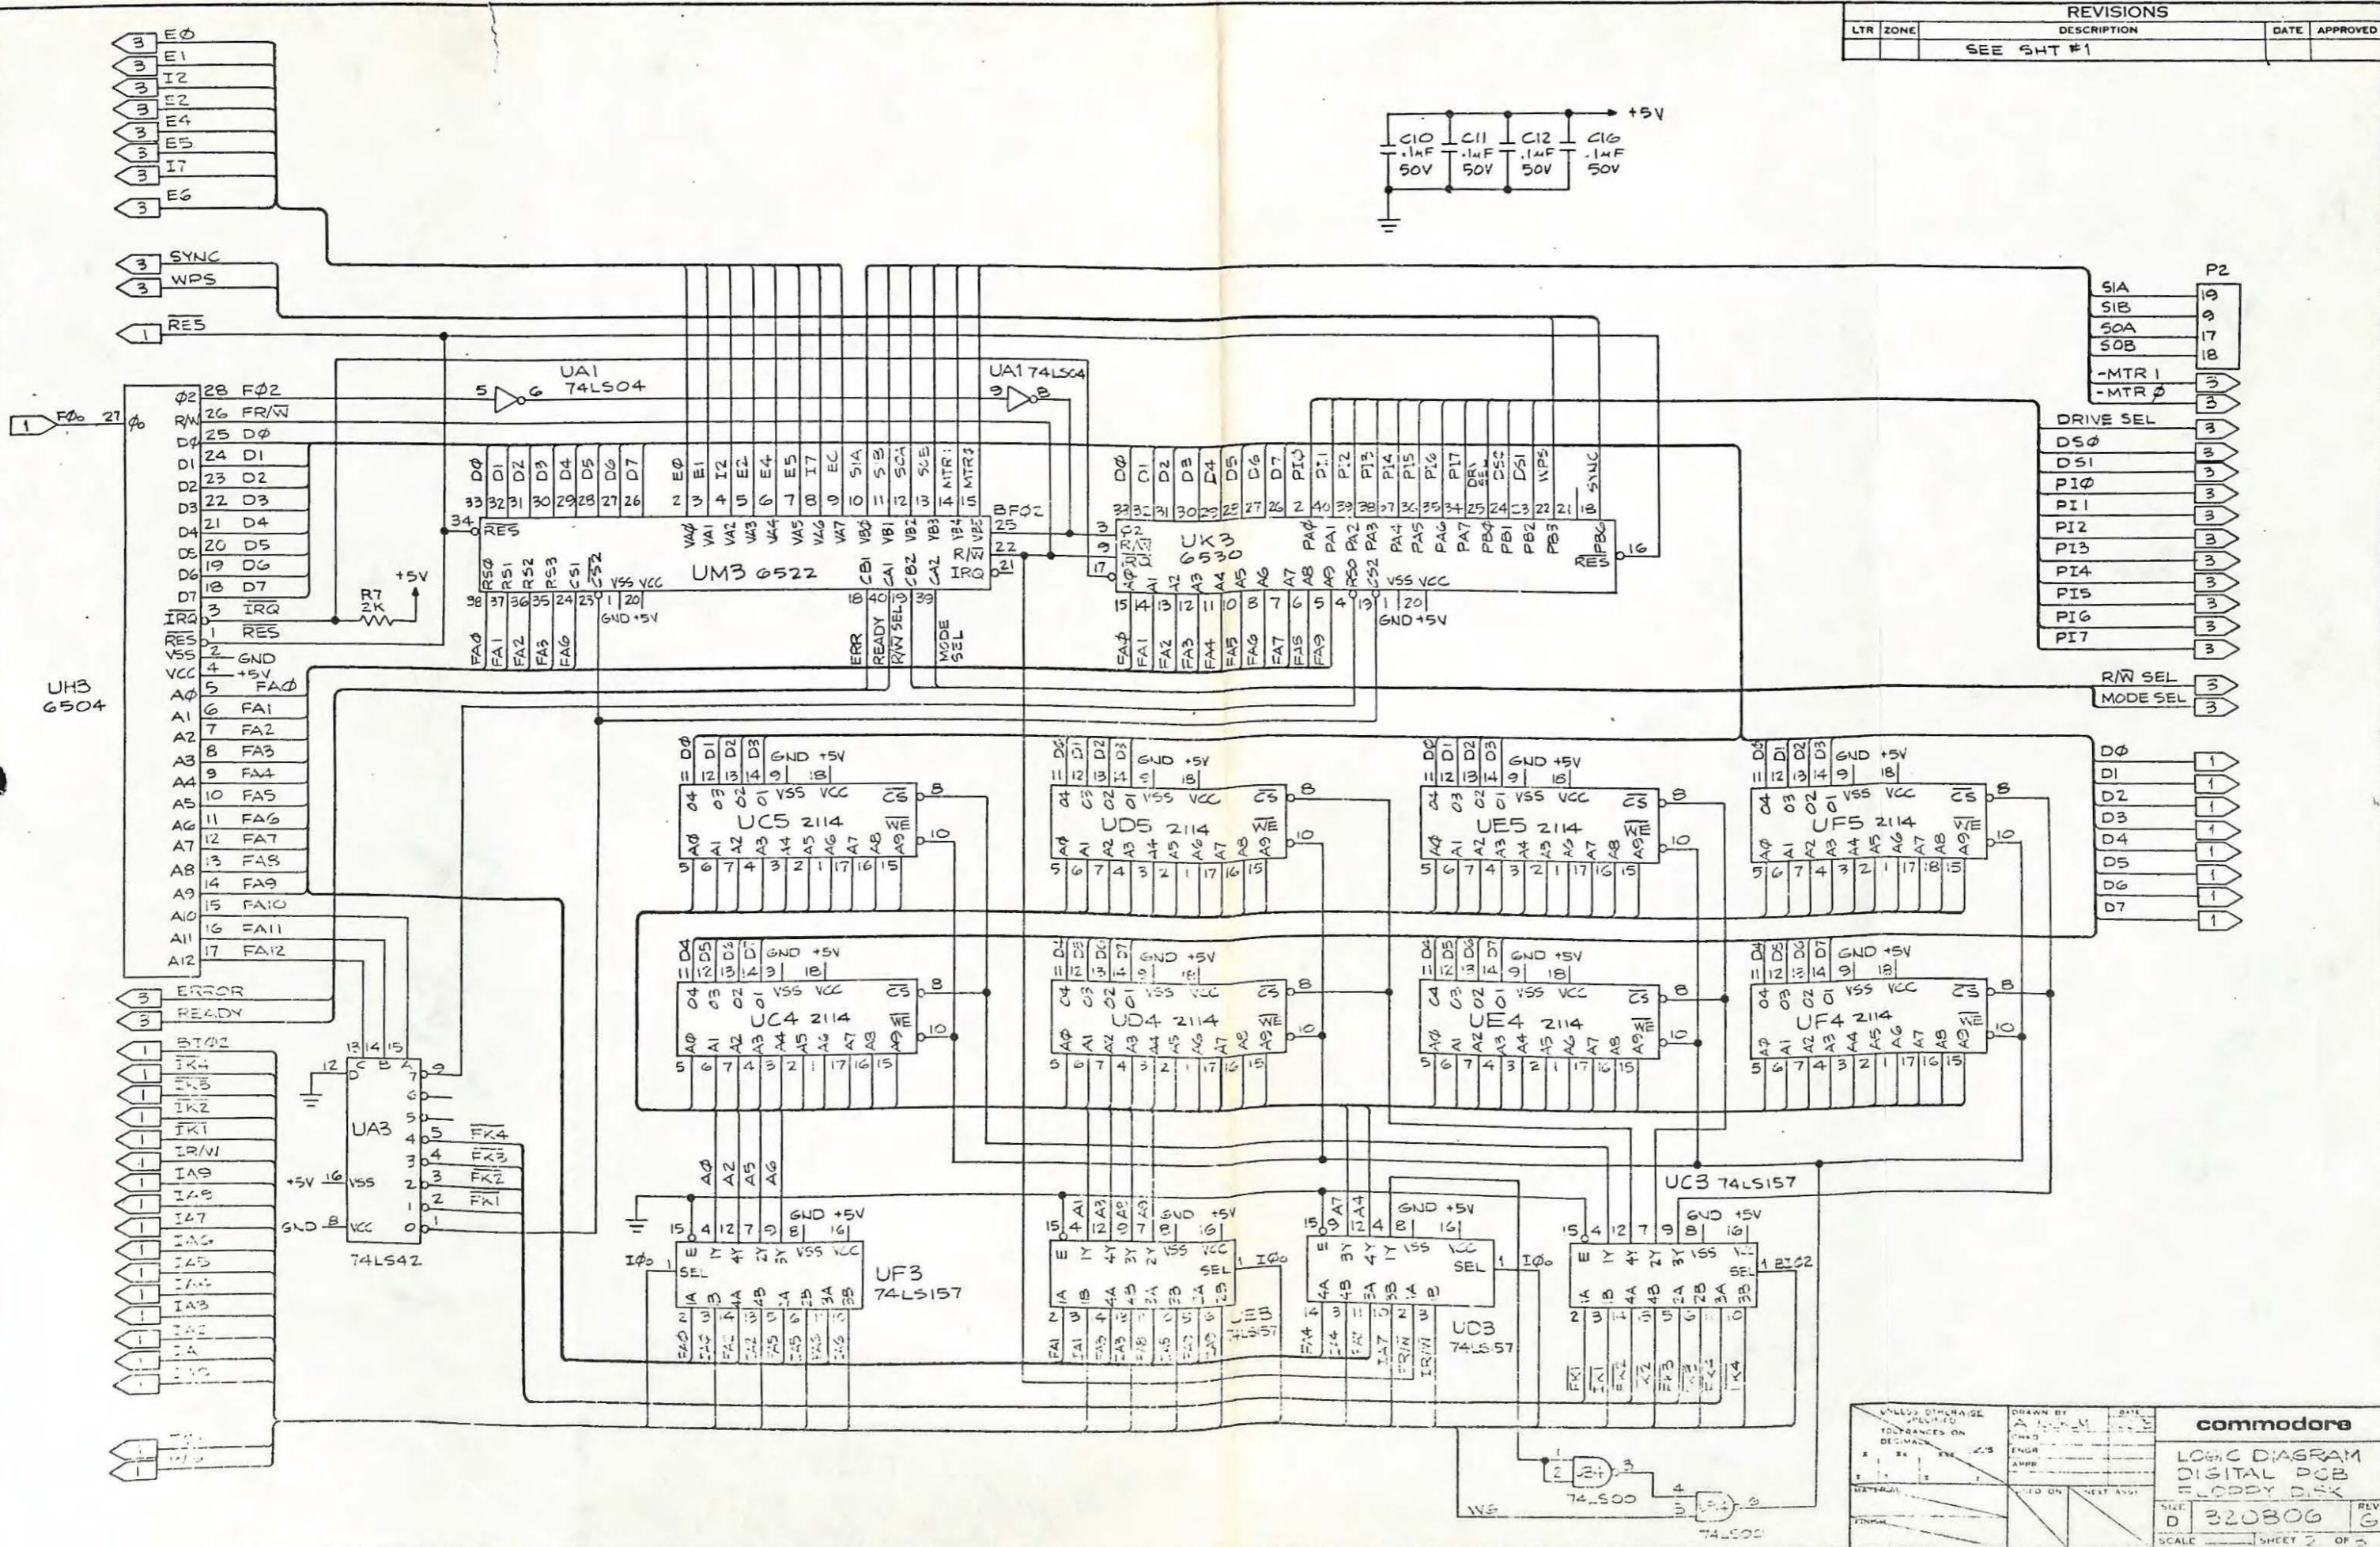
REVISIONS

| LTR | ZONE | DESCRIPTION | DATE | APPROVED |
|---|---|---|---|---|
| | | SEE SHT #1 | | |

C10 .1uF 50V
C11 .1uF 50V
C12 .1uF 50V
C16 .1uF 50V
+5V

3 EØ
3 E1
3 I2
3 E2
3 E4
3 E5
3 I7
3 E6

3 SYNC
3 WPS
1 $\overline{RES}$

P2
SIA 19
SIB 9
SOA 17
SOB 18
-MTR 1 3
-MTR Ø 3
DRIVE SEL 3
DSØ 3
DS1 3
PIØ 3
PI1 3
PI2 3
PI3 3
PI4 3
PI5 3
PI6 3
PI7 3
R/$\overline{W}$ SEL 3
MODE SEL 3

UA1 74LS04
5 6
UA1 74LS04
9 8

1 FØo 27 Øo

UH3
6504

Ø2 28 FØ2
R/W 26 FR/$\overline{W}$
DØ 25 DØ
D1 24 D1
D2 23 D2
D3 22 D3
D4 21 D4
D5 20 D5
D6 19 D6
D7 18 D7
$\overline{IRQ}$ 3 $\overline{IRQ}$
$\overline{RES}$ 1 $\overline{RES}$
VSS 2 GND
VCC 4 +5V
AØ 5 FAØ
A1 6 FA1
A2 7 FA2
A3 8 FA3
A4 9 FA4
A5 10 FA5
A6 11 FA6
A7 12 FA7
A8 13 FA8
A9 14 FA9
A10 15 FA10
A11 16 FA11
A12 17 FA12

R7 2K +5V

UM3 6522
DØ D1 D2 D3 D4 D5 D6 D7 EØ E1 I2 E2 E4 E5 I7 E6 SIA SIB SOA SOB MTR1 MTRØ
33 32 31 30 29 28 27 26 2 3 4 5 6 7 8 9 10 11 12 13 14 15
34 $\overline{RES}$
VAØ VA1 VA2 VA3 VA4 VA5 VA6 VA7 VBØ VB1 VB2 VB3 VB4 VB5
BFØ2 25 22 21
R/$\overline{W}$ IRQ
RSØ RS1 RS2 RS3 CS1 $\overline{CS2}$ VSS VCC CB1 CA1 CB2 CA2
38 37 36 35 24 23 1 20 18 40 19 39
GND +5V
FAØ FA1 FA2 FA3 FA6
ERR READY R/$\overline{W}$ SEL MODE SEL

UK3 6530
DØ D1 D2 D3 D4 D5 D6 D7 PIØ PI1 PI2 PI3 PI4 PI5 PI6 PI7 DRV SEL DSØ DS1 WPS SYNC
33 32 31 30 29 25 27 26 2 40 39 38 37 36 35 34 25 24 23 22 21 18
3 Ø2
9 R/$\overline{W}$
17 AØ
PAØ PA1 PA2 PA3 PA4 PA5 PA6 PA7 PBØ PB1 PB2 PB3 IPB6
$\overline{RES}$ 16
A1 A2 A3 A4 A5 A6 A7 A8 A9 RSØ CS2 VSS VCC
15 14 13 12 11 10 8 7 6 5 4 13 1 20
GND +5V
FAØ FA1 FA2 FA3 FA4 FA5 FA6 FA7 FA15 FA9

UC5 2114
UD5 2114
UE5 2114
UF5 2114
UC4 2114
UD4 2114
UE4 2114
UF4 2114
DØ D1 D2 D3 D4 D5 D6 D7 GND +5V
11 12 13 14 9 18
O4 O3 O2 O1 VSS VCC $\overline{CS}$ 8 $\overline{WE}$ 10
AØ A1 A2 A3 A4 A5 A6 A7 A8 A9
5 6 7 4 3 2 1 17 16 15

DØ 1
D1 1
D2 1
D3 1
D4 1
D5 1
D6 1
D7 1

3 ERROR
3 READY
1 BIØ2
1 $\overline{IK4}$
1 $\overline{IK3}$
1 $\overline{IK2}$
1 $\overline{IK1}$
1 IR/$\overline{W}$
1 IA9
1 IA8
1 IA7
1 IA6
1 IA5
1 IA4
1 IA3
1 IA2
1 IA
1 IAØ
1 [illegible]
1 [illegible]

UA3 74LS42
13 14 15 12
D C B A
7 9 6 5 4 3 2 1 0
$\overline{FK4}$ $\overline{FK3}$ $\overline{FK2}$ $\overline{FK1}$
+5V 16 VSS
GND 8 VCC

UF3 74LS157
UE3 74LS157
UD3 74LS157
UC3 74LS157
GND +5V
15 4 12 7 9 8 16
E 1Y 4Y 2Y 3Y VSS VCC
IØo SEL 1 IØo BIØ2
1A 1B 4A 4B 2A 2B 3A 3B
2 3 14 13 5 6 11 10
AØ A2 A4 A6 A1 A3 A5 A7

74LS00
74LS00
WE

commodore
LOGIC DIAGRAM
DIGITAL PCB
FLOPPY DISK
SIZE D 320806 REV G
SCALE SHEET 2 OF 3
UNLESS OTHERWISE SPECIFIED TOLERANCES ON DECIMALS
DRAWN BY
CHKD
ENGR
APPR
MATERIAL
FINISH
USED ON NEXT ASSY